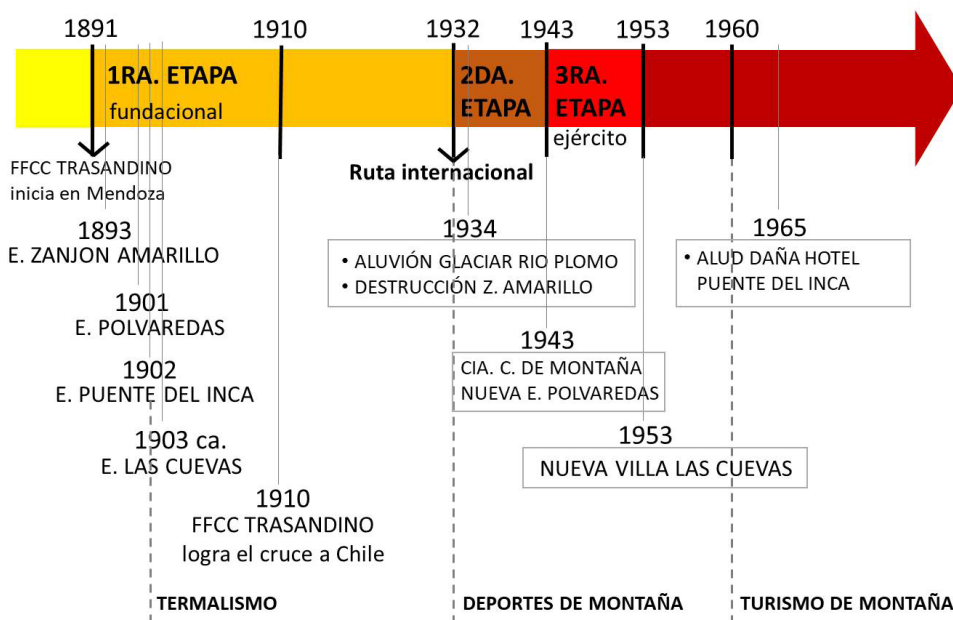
1891 1910 1932 1943 1953 1960

1RA. ETAPA
fundacional

2DA. ETAPA

3RA. ETAPA
ejército

FFCC TRASANDINO inicia en Mendoza

Ruta internacional

1893
E. ZANJON AMARILLO

1901
E. POLVAREDAS

1902
E. PUENTE DEL INCA

1903 ca.
E. LAS CUEVAS

1910
FFCC TRASANDINO logra el cruce a Chile

1934
• ALUVIÓN GLACIAR RIO PLOMO
• DESTRUCCIÓN Z. AMARILLO

1943
CIA. C. DE MONTAÑA
NUEVA E. POLVAREDAS

1953
NUEVA VILLA LAS CUEVAS

1965
• ALUD DAÑA HOTEL PUENTE DEL INCA

TERMALISMO

DEPORTES DE MONTAÑA

TURISMO DE MONTAÑA